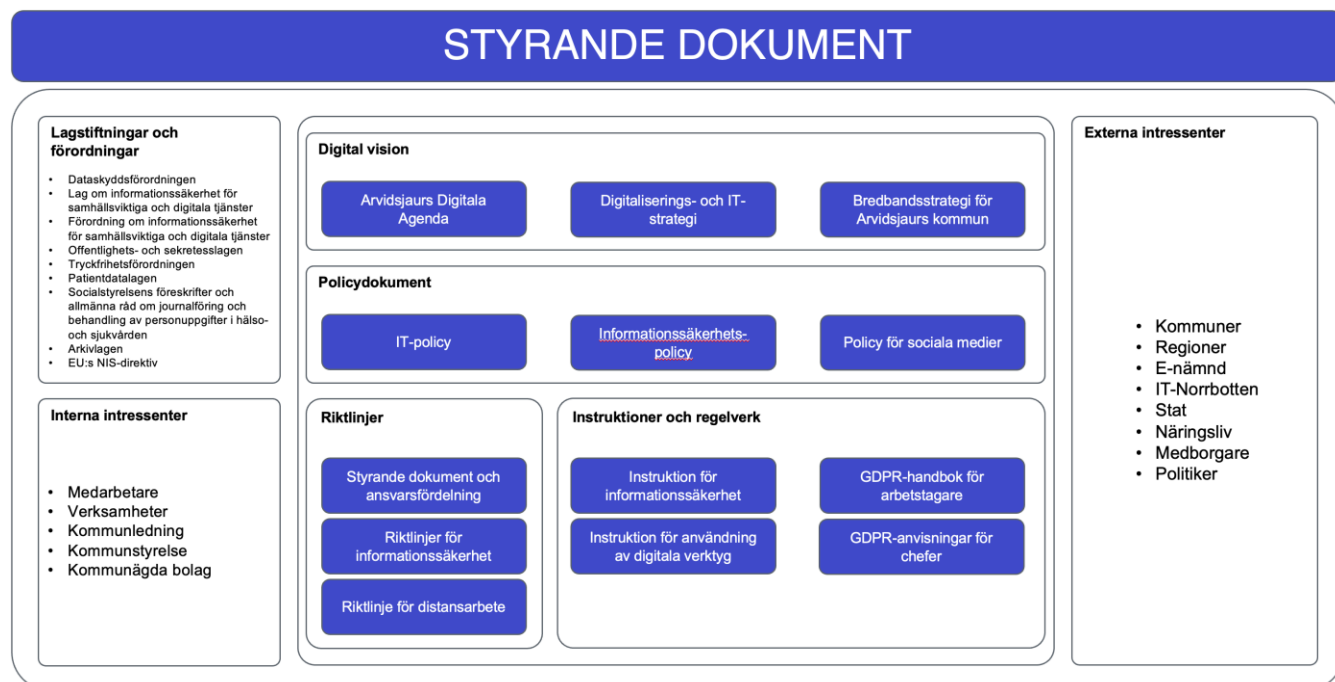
STYRANDE DOKUMENT

Lagstiftningar och förordningar

- Dataskyddsförordningen
- Lag om informationssäkerhet för samhällsviktiga och digitala tjänster
- Förordning om informationssäkerhet för samhällsviktiga och digitala tjänster
- Offentlighets- och sekretesslagen
- Tryckfrihetsförordningen
- Patientdatalagen
- Socialstyrelsens föreskrifter och allmänna råd om journalföring och behandling av personuppgifter i hälso- och sjukvården
- Arkivlagen
- EU:s NIS-direktiv

Interna intressenter

- Medarbetare
- Verksamheter
- Kommunledning
- Kommunstyrelse
- Kommunägda bolag

Digital vision

Arvidsjaurs Digitala Agenda

Digitaliserings- och IT-strategi

Bredbandsstrategi för Arvidsjaurs kommun

Policydokument

IT-policy

Informationssäkerhets-policy

Policy för sociala medier

Riktlinjer

Styrande dokument och ansvarsfördelning

Riktlinjer för informationssäkerhet

Riktlinje för distansarbete

Instruktioner och regelverk

Instruktion för informationssäkerhet

GDPR-handbok för arbetstagare

Instruktion för användning av digitala verktyg

GDPR-anvisningar för chefer

Externa intressenter

- Kommuner
- Regioner
- E-nämnd
- IT-Norrbotten
- Stat
- Näringsliv
- Medborgare
- Politiker